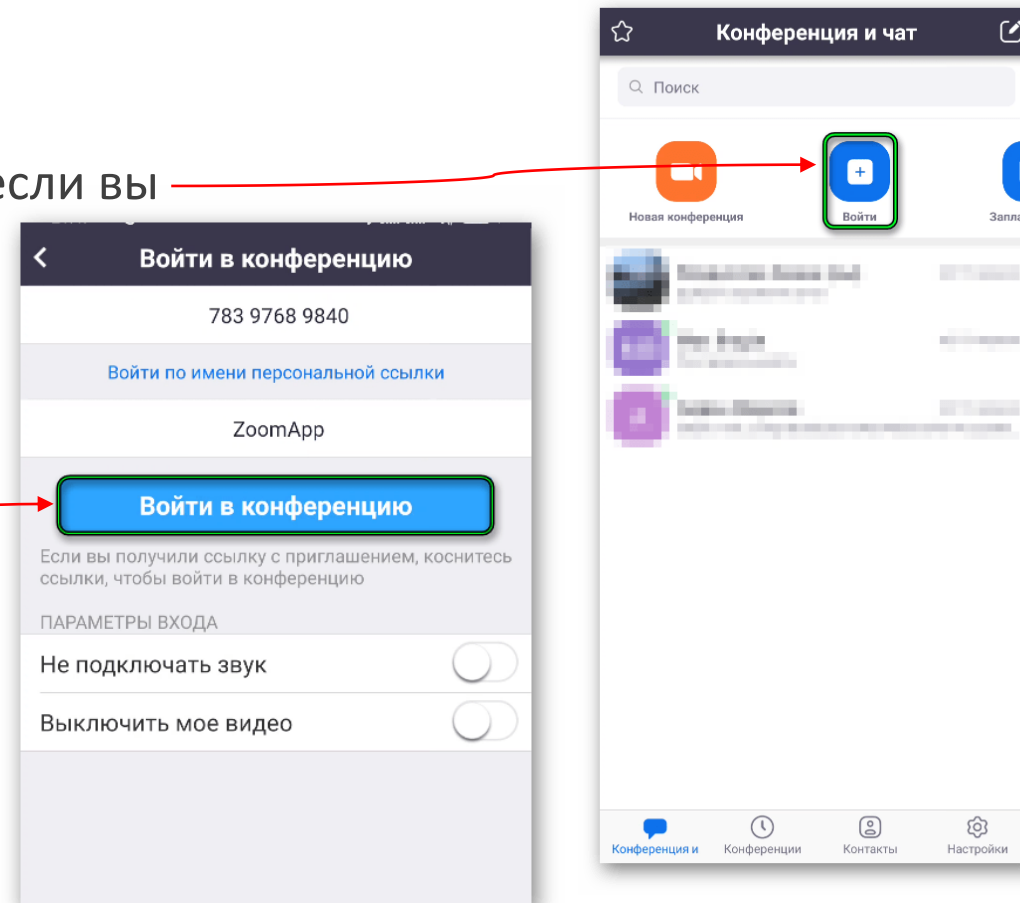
если вы

Конференция и чат

Поиск

Новая конференция

Войти

Запла

Конференция и

Конференции

Контакты

Настройки

Войти в конференцию

783 9768 9840

Войти по имени персональной ссылки

ZoomApp

Войти в конференцию

Если вы получили ссылку с приглашением, коснитесь ссылки, чтобы войти в конференцию

ПАРАМЕТРЫ ВХОДА

Не подключать звук

Выключить мое видео